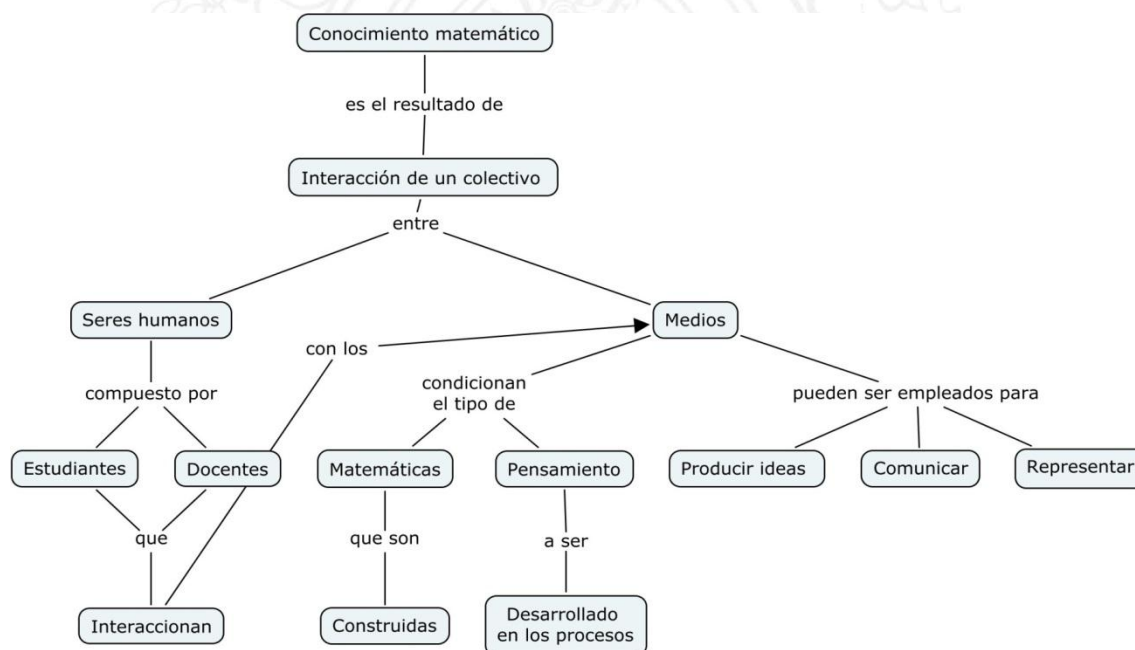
Conocimiento matemático

es el resultado de

Interacción de un colectivo

entre

Seres humanos

Medios

con los

compuesto por

condicionan el tipo de

pueden ser empleados para

Estudiantes

Docentes

Matemáticas

Pensamiento

Producir ideas

Comunicar

Representar

que

que son

a ser

Interaccionan

Construidas

Desarrollado en los procesos